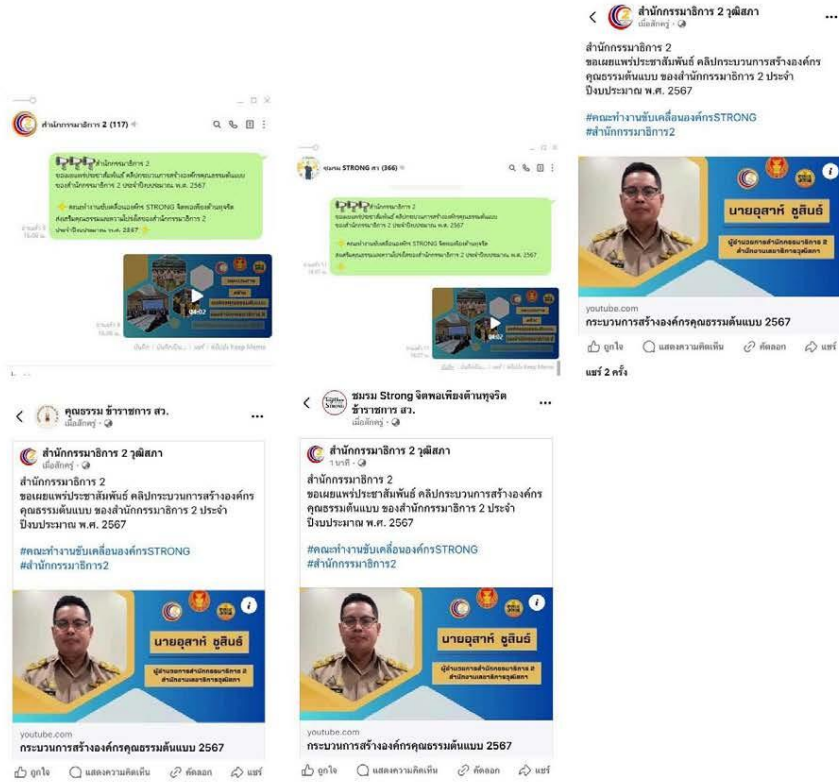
สำนักกรรมาธิการ 2 วุฒิสภา
เมื่อสักครู่

สำนักกรรมาธิการ 2
ขอเผยแพร่ประชาสัมพันธ์ คลิปกระบวนการสร้างองค์กรคุณธรรมต้นแบบ ของสำนักกรรมาธิการ 2 ประจำปีงบประมาณ พ.ศ. 2567

#คณะทำงานขับเคลื่อนองค์กรSTRONG
#สำนักกรรมาธิการ2

นายอุสาห์ ชูสินธ์

youtube.com
กระบวนการสร้างองค์กรคุณธรรมต้นแบบ 2567

ถูกใจ แสดงความคิดเห็น คัดลอก แชร์

แชร์ 2 ครั้ง

สำนักกรรมาธิการ 2 (117)

สำนักกรรมาธิการ 2
ขอเผยแพร่ประชาสัมพันธ์ คลิปกระบวนการสร้างองค์กรคุณธรรมต้นแบบ ของสำนักกรรมาธิการ 2 ประจำปีงบประมาณ พ.ศ. 2567

คณะทำงานขับเคลื่อนองค์กร STRONG จิตพอเพียงต้านทุจริต ส่งเสริมคุณธรรมและความโปร่งใสของสำนักกรรมาธิการ 2 ประจำปีงบประมาณ พ.ศ. 2567

04:02

ชมรม STRONG สว. (366)

สำนักกรรมาธิการ 2
ขอเผยแพร่ประชาสัมพันธ์ คลิปกระบวนการสร้างองค์กรคุณธรรมต้นแบบ ของสำนักกรรมาธิการ 2 ประจำปีงบประมาณ พ.ศ. 2567

คณะทำงานขับเคลื่อนองค์กร STRONG จิตพอเพียงต้านทุจริต ส่งเสริมคุณธรรมและความโปร่งใสของสำนักกรรมาธิการ 2 ประจำปีงบประมาณ พ.ศ. 2567

04:02

คุณธรรม ข้าราชการ สว.
เมื่อสักครู่

สำนักกรรมาธิการ 2 วุฒิสภา
เมื่อสักครู่

สำนักกรรมาธิการ 2
ขอเผยแพร่ประชาสัมพันธ์ คลิปกระบวนการสร้างองค์กรคุณธรรมต้นแบบ ของสำนักกรรมาธิการ 2 ประจำปีงบประมาณ พ.ศ. 2567

#คณะทำงานขับเคลื่อนองค์กรSTRONG
#สำนักกรรมาธิการ2

นายอุสาห์ ชูสินธ์

youtube.com
กระบวนการสร้างองค์กรคุณธรรมต้นแบบ 2567

ถูกใจ แสดงความคิดเห็น คัดลอก แชร์

ชมรม Strong จิตพอเพียงต้านทุจริต ข้าราชการ สว.
เมื่อสักครู่

สำนักกรรมาธิการ 2 วุฒิสภา
1 นาที

สำนักกรรมาธิการ 2
ขอเผยแพร่ประชาสัมพันธ์ คลิปกระบวนการสร้างองค์กรคุณธรรมต้นแบบ ของสำนักกรรมาธิการ 2 ประจำปีงบประมาณ พ.ศ. 2567

#คณะทำงานขับเคลื่อนองค์กรSTRONG
#สำนักกรรมาธิการ2

นายอุสาห์ ชูสินธ์

youtube.com
กระบวนการสร้างองค์กรคุณธรรมต้นแบบ 2567

ถูกใจ แสดงความคิดเห็น คัดลอก แชร์